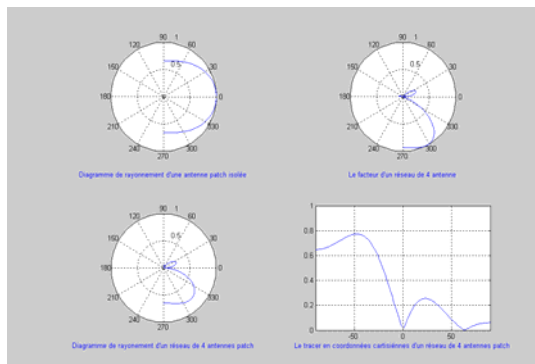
90
1
60
120
0.5
30
150
180
0
210
330
240
300
270
Diagramme de rayonnement d'une antenne patch isolée

90
1
60
120
0.5
30
150
180
0
210
330
240
300
270
Le facteur d'un réseau de 4 antenne

90
1
60
120
0.5
30
150
180
0
210
330
240
300
270
Diagramme de rayonnement d'un réseau de 4 antennes patch

1
0.8
0.6
0.4
0.2
0
-50
0
50
Le tracer en coordonnées cartésiennes d'un réseau de 4 antennes patch